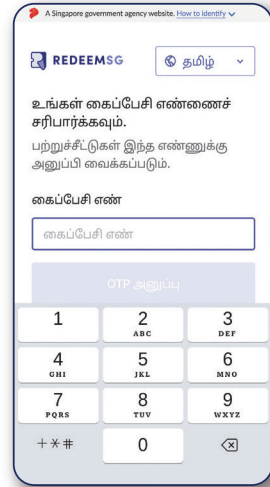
A Singapore government agency website. How to identify

REDEEMSG

தமிழ்

உங்கள் கைப்பேசி எண்ணைச் சரிபார்க்கவும்.

பற்றுச்சீட்டுகள் இந்த எண்ணுக்கு அனுப்பி வைக்கப்படும்.

கைப்பேசி எண்

கைப்பேசி எண்

OTP அனுப்பு

| 1 | 2 ABC | 3 DEF |
|---|---|---|
| 4 GHI | 5 JKL | 6 MNO |
| 7 PQRS | 8 TUV | 9 WXYZ |
| + * # | 0 | ⌫ |